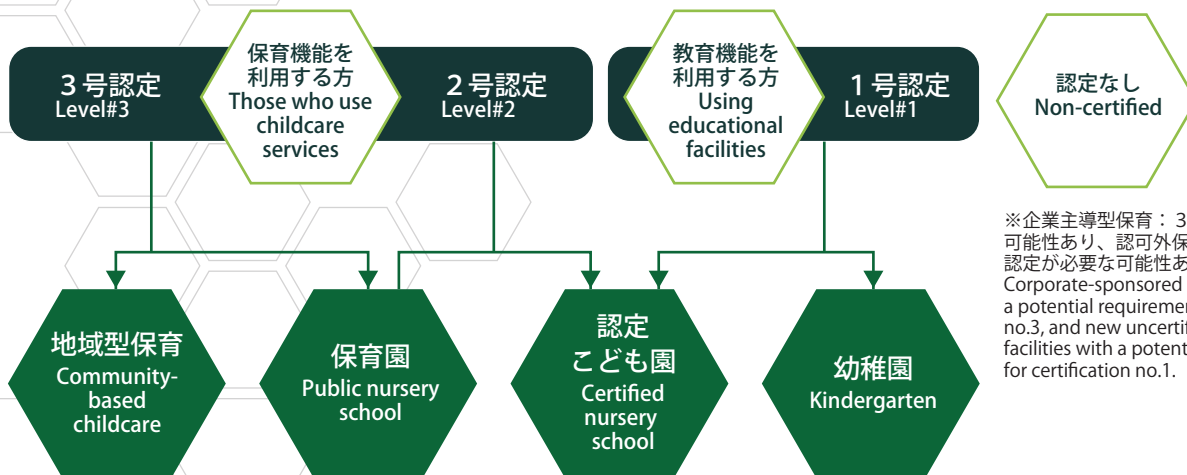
３号認定
Level#3

保育機能を
利用する方
Those who use
childcare
services

２号認定
Level#2

教育機能を
利用する方
Using
educational
facilities

１号認定
Level#1

認定なし
Non-certified

※企業主導型保育：３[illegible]
可能性あり、認可外保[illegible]
認定が必要な可能性あ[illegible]
Corporate-sponsored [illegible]
a potential requiremen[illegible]
no.3, and new uncerti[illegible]
facilities with a potent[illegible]
for certification no.1.

地域型保育
Community-based childcare

保育園
Public nursery school

認定
こども園
Certified nursery school

幼稚園
Kindergarten